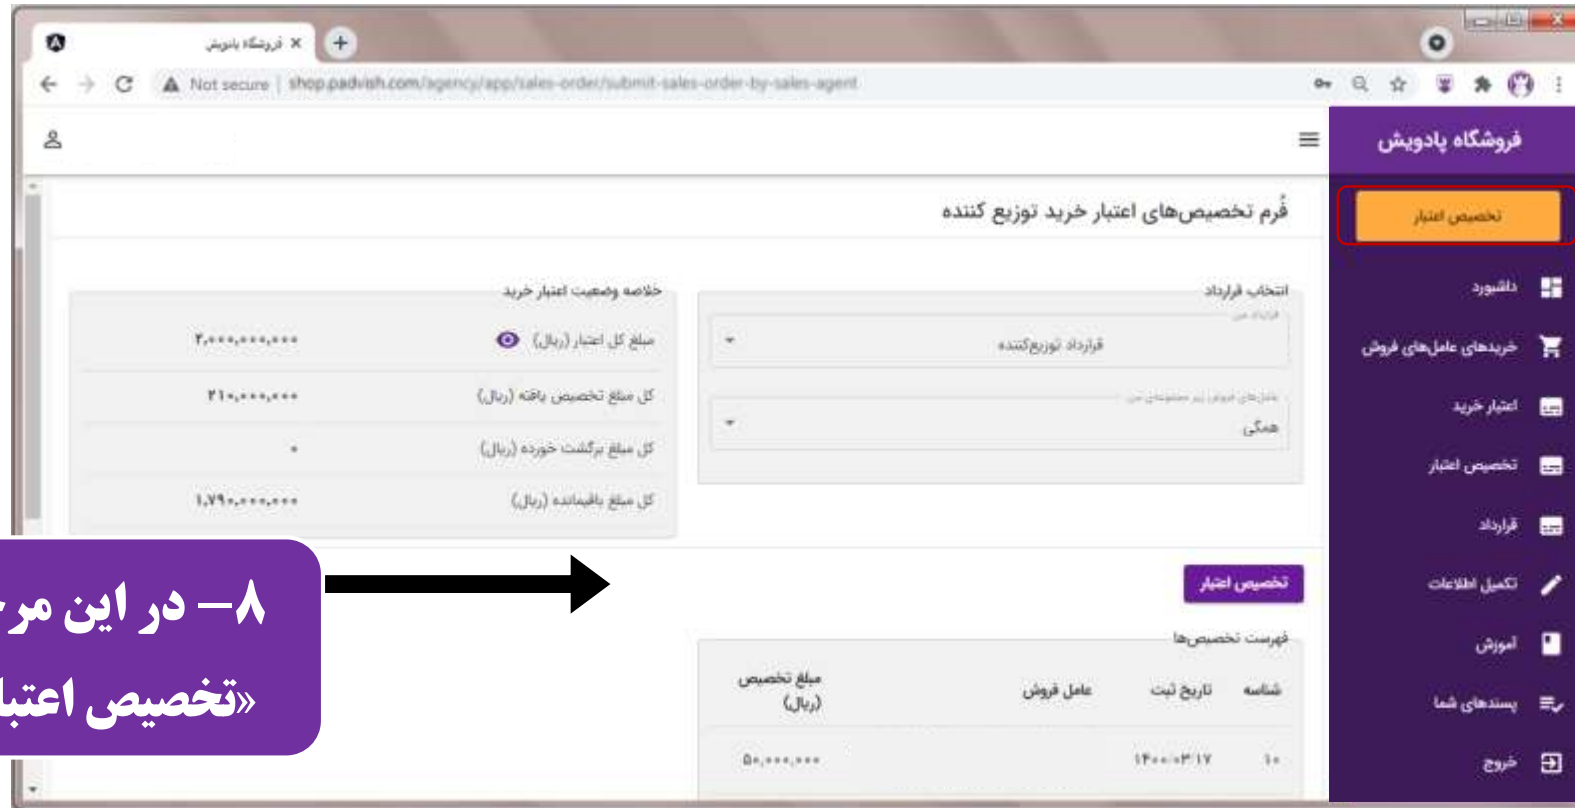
فروشگاه پادویش ×
Not secure | shop.padvish.com/agency/app/sales-order/submit-sales-order-by-sales-agent

فروشگاه پادویش
تخصیص اعتبار
داشبورد
خریدهای عامل‌های فروش
اعتبار خرید
تخصیص اعتبار
قرارداد
تکمیل اطلاعات
آموزش
پسندهای شما
خروج

فُرم تخصیص‌های اعتبار خرید توزیع کننده

انتخاب قرارداد
قرارداد من
قرارداد توزیع‌کننده
عامل‌های فروش زیر مجموعه‌ی من
همگی

خلاصه وضعیت اعتبار خرید
| | |
|---|---|
| مبلغ کل اعتبار (ریال) | ۲,۰۰۰,۰۰۰,۰۰۰ |
| کل مبلغ تخصیص یافته (ریال) | ۲۱۰,۰۰۰,۰۰۰ |
| کل مبلغ برگشت خورده (ریال) | ۰ |
| کل مبلغ باقیمانده (ریال) | ۱,۷۹۰,۰۰۰,۰۰۰ |

تخصیص اعتبار

فهرست تخصیص‌ها
| شناسه | تاریخ ثبت | عامل فروش | مبلغ تخصیص (ریال) |
|---|---|---|---|
| ۱۰ | ۱۴۰۰/۰۳/۱۷ | | ۵۰,۰۰۰,۰۰۰ |

۸– در این مر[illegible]
«تخصیص اعتبا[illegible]